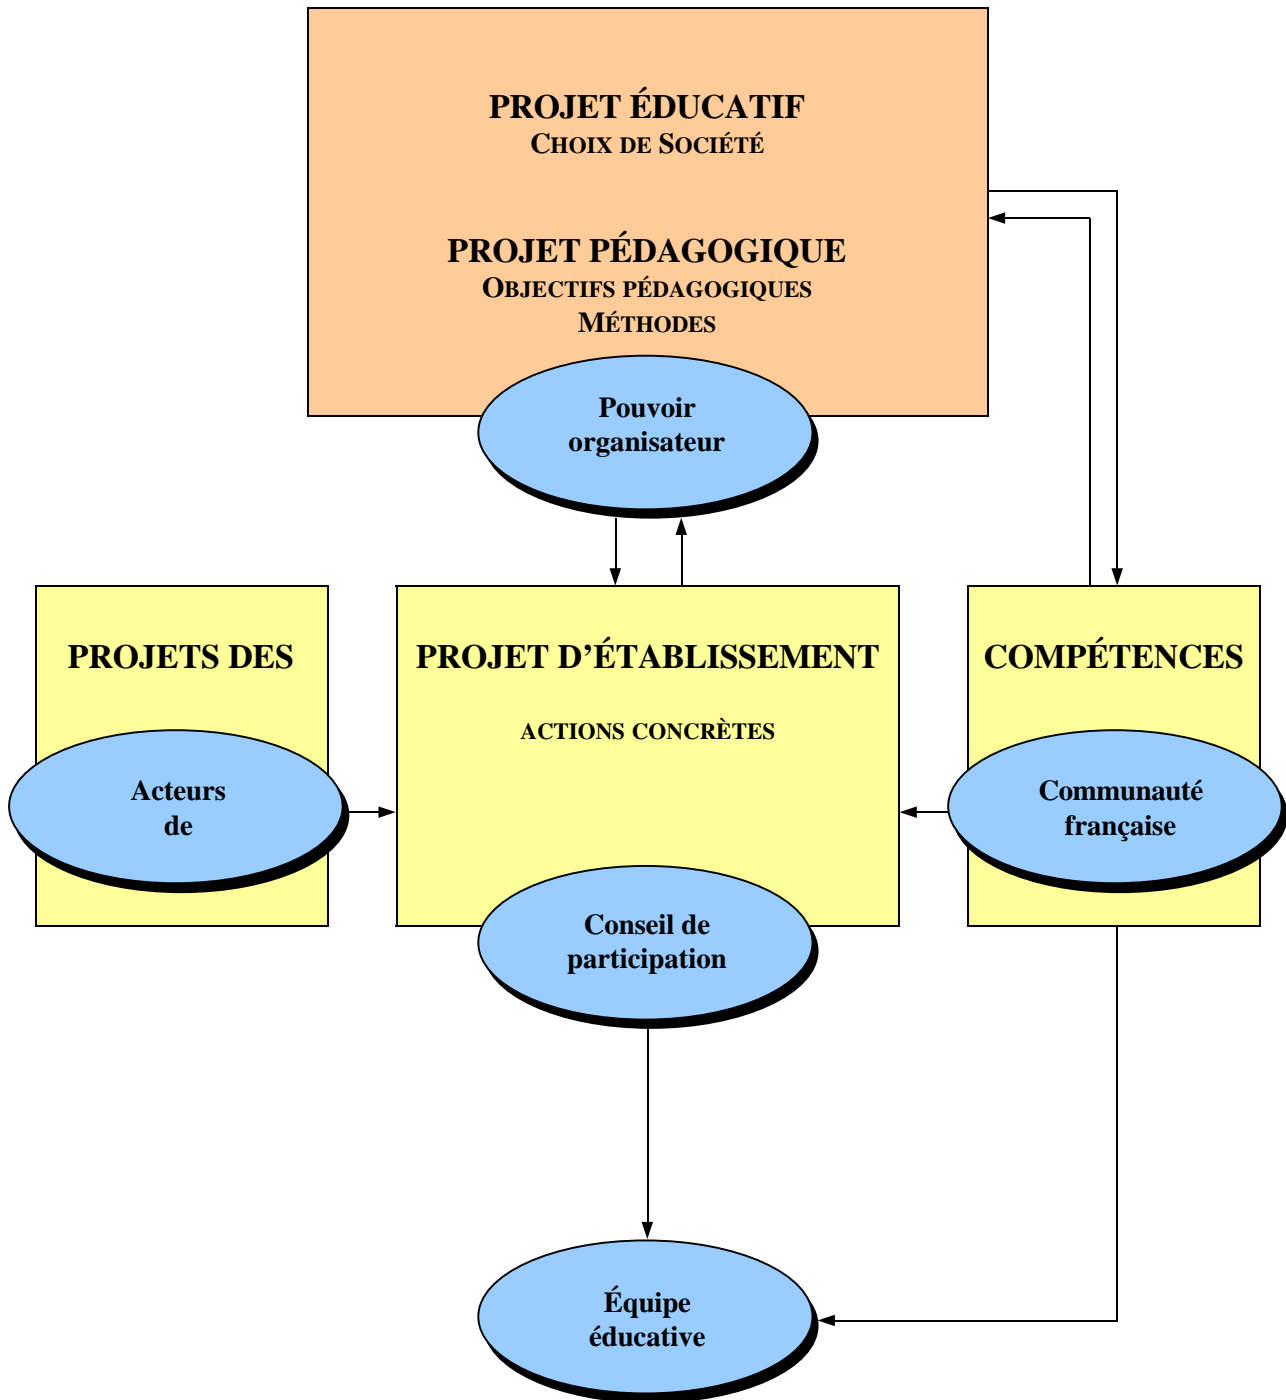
PROJET ÉDUCATIF
CHOIX DE SOCIÉTÉ

PROJET PÉDAGOGIQUE
OBJECTIFS PÉDAGOGIQUES
MÉTHODES

Pouvoir organisateur

PROJETS DES

Acteurs de

PROJET D'ÉTABLISSEMENT

ACTIONS CONCRÈTES

COMPÉTENCES

Communauté française

Conseil de participation

Équipe éducative